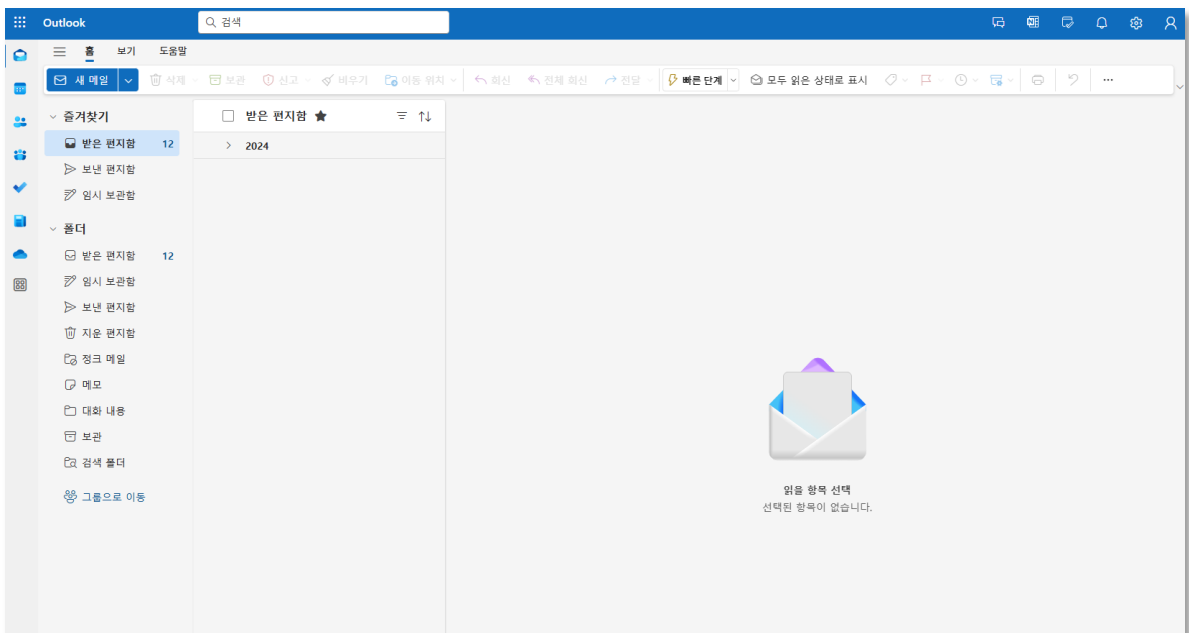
Outlook
검색
홈 보기 도움말
새 메일
삭제 보관 신고 비우기 이동 위치 회신 전체 회신 전달 빠른 단계 모두 읽은 상태로 표시 ···

즐겨찾기
받은 편지함 12
보낸 편지함
임시 보관함

폴더
받은 편지함 12
임시 보관함
보낸 편지함
지운 편지함
정크 메일
메모
대화 내용
보관
검색 폴더

그룹으로 이동

받은 편지함
2024

읽을 항목 선택
선택된 항목이 없습니다.